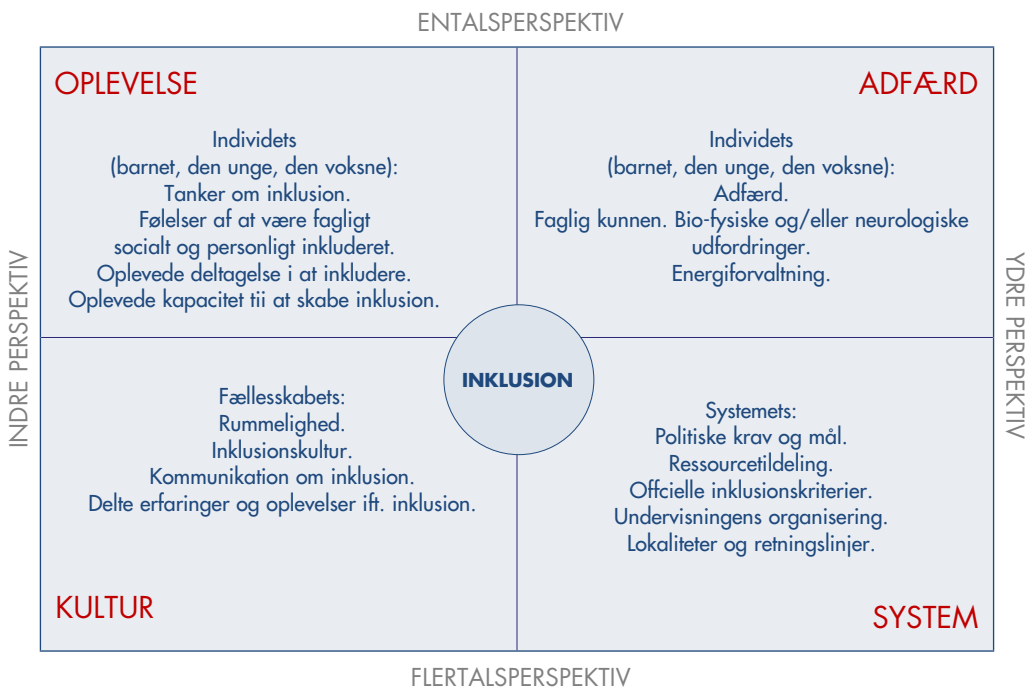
ENTALSPERSPEKTIV

OPLEVELSE

Individets
(barnet, den unge, den voksne):
Tanker om inklusion.
Følelser af at være fagligt socialt og personligt inkluderet.
Oplevede deltagelse i at inkludere.
Oplevede kapacitet tii at skabe inklusion.

ADFÆRD

Individets
(barnet, den unge, den voksne):
Adfærd.
Faglig kunnen. Bio-fysiske og/eller neurologiske udfordringer.
Energiforvaltning.

INDRE PERSPEKTIV

INKLUSION

YDRE PERSPEKTIV

Fællesskabets:
Rummelighed.
Inklusionskultur.
Kommunikation om inklusion.
Delte erfaringer og oplevelser ift. inklusion.

KULTUR

Systemets:
Politiske krav og mål.
Ressourcetildeling.
Offcielle inklusionskriterier.
Undervisningens organisering.
Lokaliteter og retningslinjer.

SYSTEM

FLERTALSPERSPEKTIV